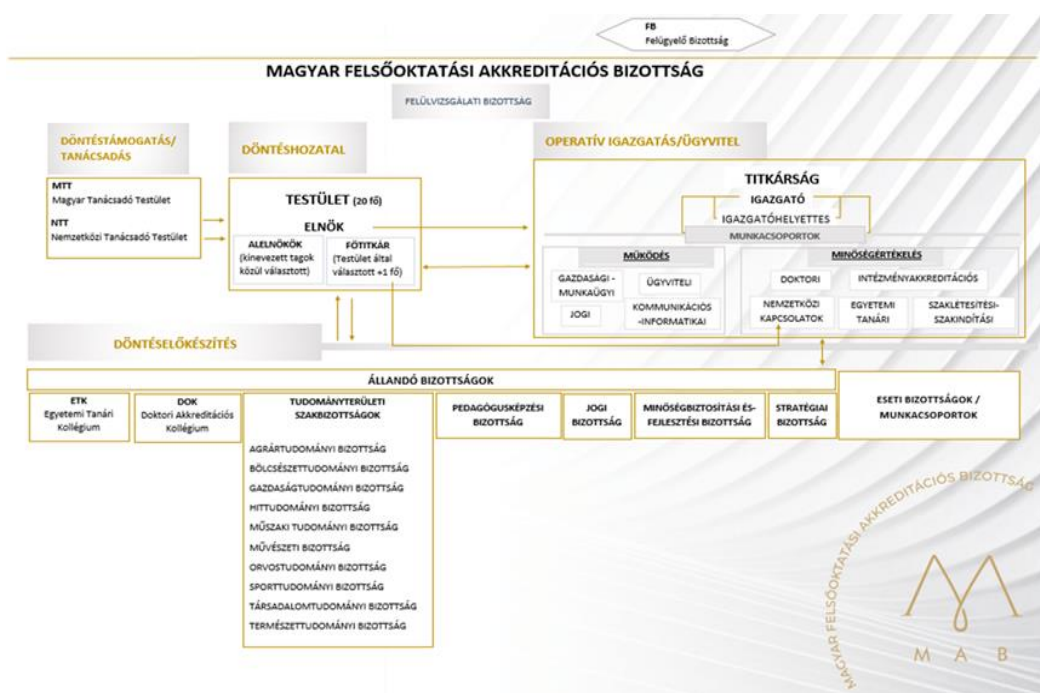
FB
Felügyelő Bizottság

MAGYAR FELSŐOKTATÁSI AKKREDITÁCIÓS BIZOTTSÁG

FELÜLVIZSGÁLATI BIZOTTSÁG

DÖNTÉSTÁMOGATÁS/ TANÁCSADÁS

MTT
Magyar Tanácsadó Testület

NTT
Nemzetközi Tanácsadó Testület

DÖNTÉSHOZATAL

TESTÜLET (20 fő)

ELNÖK

ALELNÖKÖK (kinevezett tagok közül választott)

FŐTITKÁR (Testület által választott +1 fő)

OPERATÍV IGAZGATÁS/ÜGYVITEL

TITKÁRSÁG

IGAZGATÓ

IGAZGATÓHELYETTES

MUNKACSOPORTOK

MŰKÖDÉS

GAZDASÁGI - MUNKAÜGYI

ÜGYVITELI

JOGI

KOMMUNIKÁCIÓS -INFORMATIKAI

MINŐSÉGÉRTÉKELÉS

DOKTORI

INTÉZMÉNYAKKREDITÁCIÓS

NEMZETKÖZI KAPCSOLATOK

EGYETEMI TANÁRI

SZAKLÉTESÍTÉSI-SZAKINDÍTÁSI

DÖNTÉSELŐKÉSZÍTÉS

ÁLLANDÓ BIZOTTSÁGOK

ETK
Egyetemi Tanári Kollégium

DOK
Doktori Akkreditációs Kollégium

TUDOMÁNYTERÜLETI SZAKBIZOTTSÁGOK

AGRÁRTUDOMÁNYI BIZOTTSÁG
BÖLCSÉSZETTUDOMÁNYI BIZOTTSÁG
GAZDASÁGTUDOMÁNYI BIZOTTSÁG
HITTUDOMÁNYI BIZOTTSÁG
MŰSZAKI TUDOMÁNYI BIZOTTSÁG
MŰVÉSZETI BIZOTTSÁG
ORVOSTUDOMÁNYI BIZOTTSÁG
SPORTTUDOMÁNYI BIZOTTSÁG
TÁRSADALOMTUDOMÁNYI BIZOTTSÁG
TERMÉSZETTUDOMÁNYI BIZOTTSÁG

PEDAGÓGUSKÉPZÉSI BIZOTTSÁG

JOGI BIZOTTSÁG

MINŐSÉGBIZTOSÍTÁSI ÉS-FEJLESZTÉSI BIZOTTSÁG

STRATÉGIAI BIZOTTSÁG

ESETI BIZOTTSÁGOK / MUNKACSOPORTOK

MAGYAR FELSŐOKTATÁSI AKKREDITÁCIÓS BIZOTTSÁG

M A B